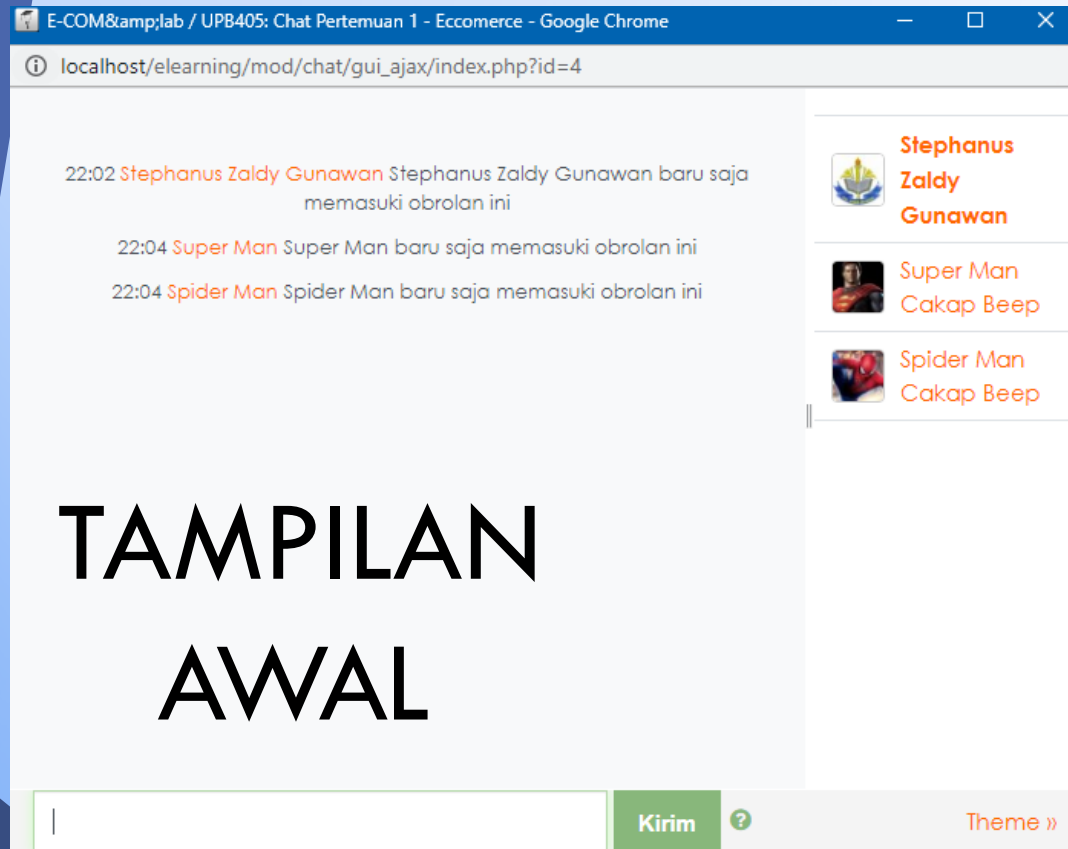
E-COM&amp;lab / UPB405: Chat Pertemuan 1 - Eccomerce - Google Chrome

localhost/elearning/mod/chat/gui_ajax/index.php?id=4

22:02 Stephanus Zaldy Gunawan Stephanus Zaldy Gunawan baru saja memasuki obrolan ini

22:04 Super Man Super Man baru saja memasuki obrolan ini

22:04 Spider Man Spider Man baru saja memasuki obrolan ini

Stephanus Zaldy Gunawan

Super Man Cakap Beep

Spider Man Cakap Beep

TAMPILAN AWAL

Kirim

Theme »